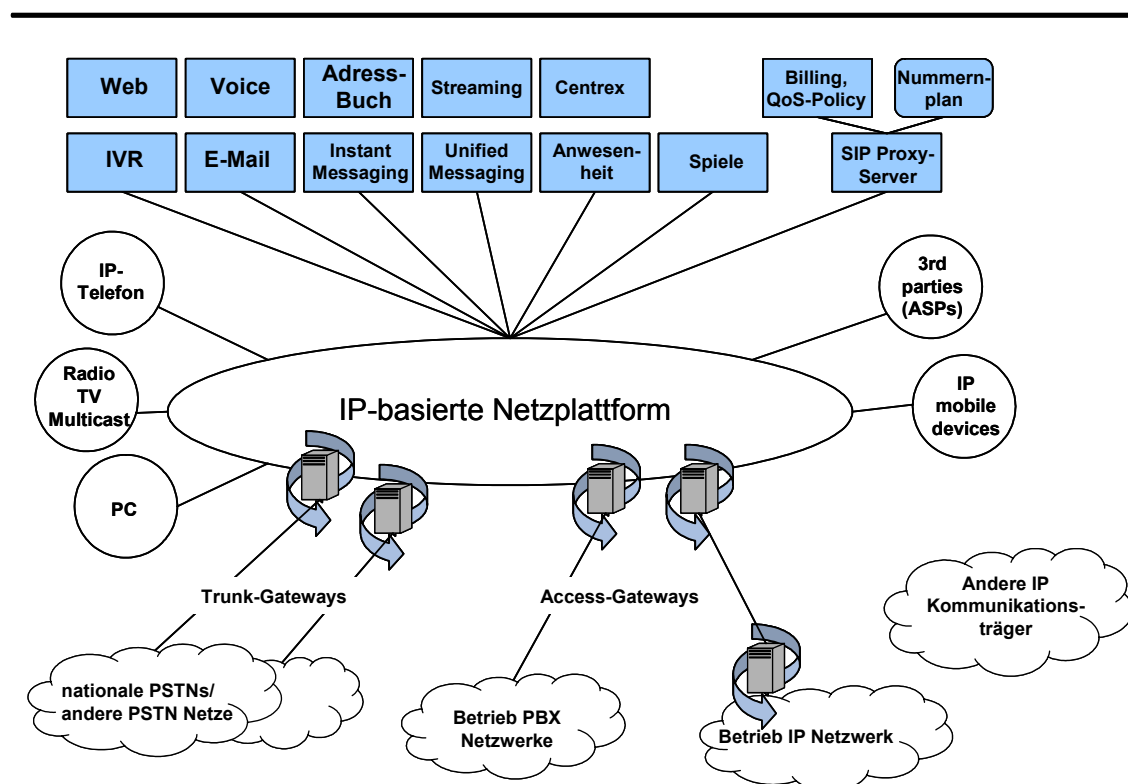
Web

Voice

Adress-Buch

Streaming

Centrex

Billing, QoS-Policy

Nummern-plan

IVR

E-Mail

Instant Messaging

Unified Messaging

Anwesen-heit

Spiele

SIP Proxy-Server

IP-Telefon

3rd parties (ASPs)

Radio TV Multicast

IP-basierte Netzplattform

IP mobile devices

PC

Trunk-Gateways

Access-Gateways

Andere IP Kommunikations-träger

nationale PSTNs/ andere PSTN Netze

Betrieb PBX Netzwerke

Betrieb IP Netzwerk